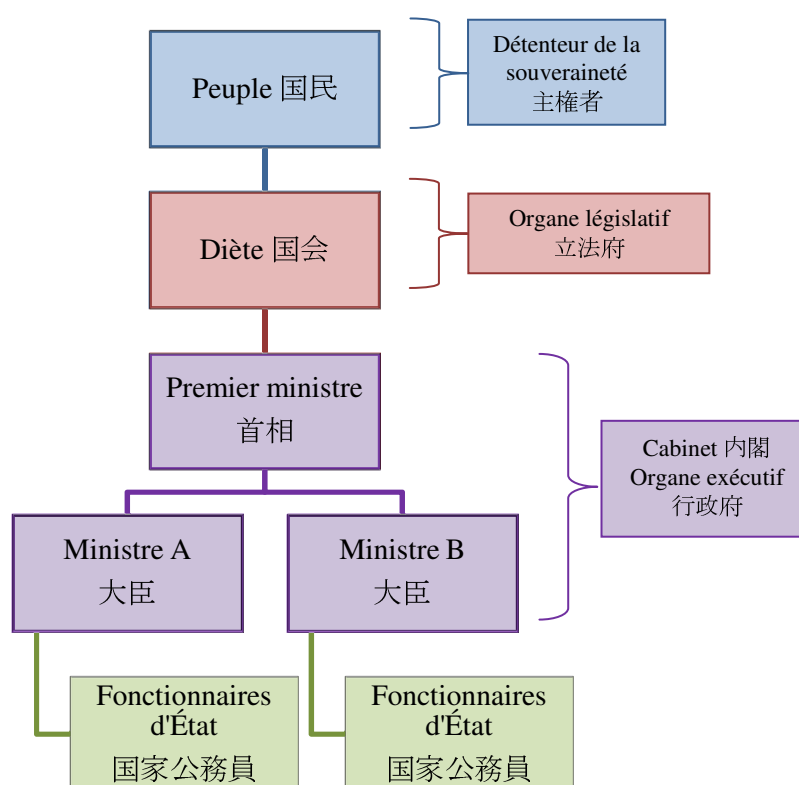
Peuple 国民

Détenteur de la souveraineté
主権者

Diète 国会

Organe législatif
立法府

Premier ministre
首相

Cabinet 内閣
Organe exécutif
行政府

Ministre A
大臣

Ministre B
大臣

Fonctionnaires d'État
国家公務員

Fonctionnaires d'État
国家公務員